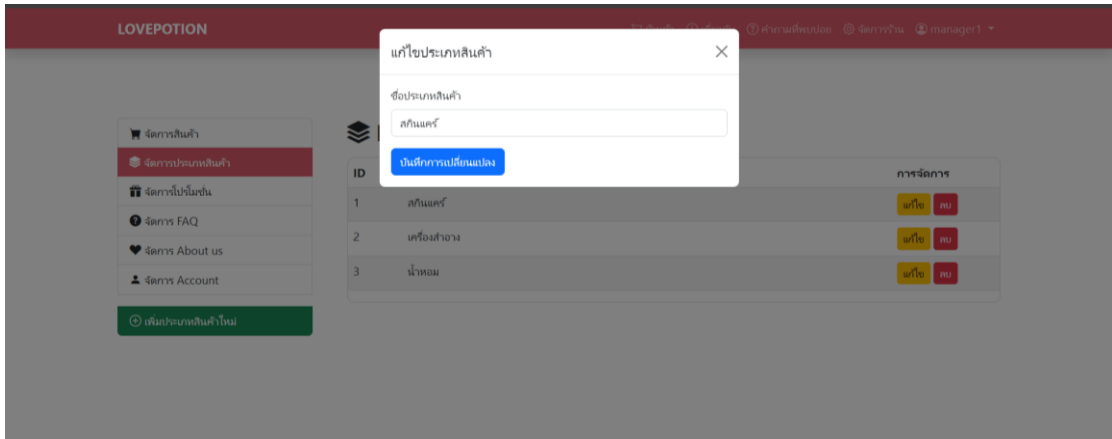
LOVEPOTION

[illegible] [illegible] คำถามที่พบบ่อย จัดการร้าน manager1

แก้ไขประเภทสินค้า

ชื่อประเภทสินค้า

สกินแคร์

บันทึกการเปลี่ยนแปลง

จัดการสินค้า
จัดการประเภทสินค้า
จัดการโปรโมชั่น
จัดการ FAQ
จัดการ About us
จัดการ Account

เพิ่มประเภทสินค้าใหม่

| ID | | การจัดการ |
|---|---|---|
| 1 | สกินแคร์ | แก้ไข ลบ |
| 2 | เครื่องสำอาง | แก้ไข ลบ |
| 3 | น้ำหอม | แก้ไข ลบ |